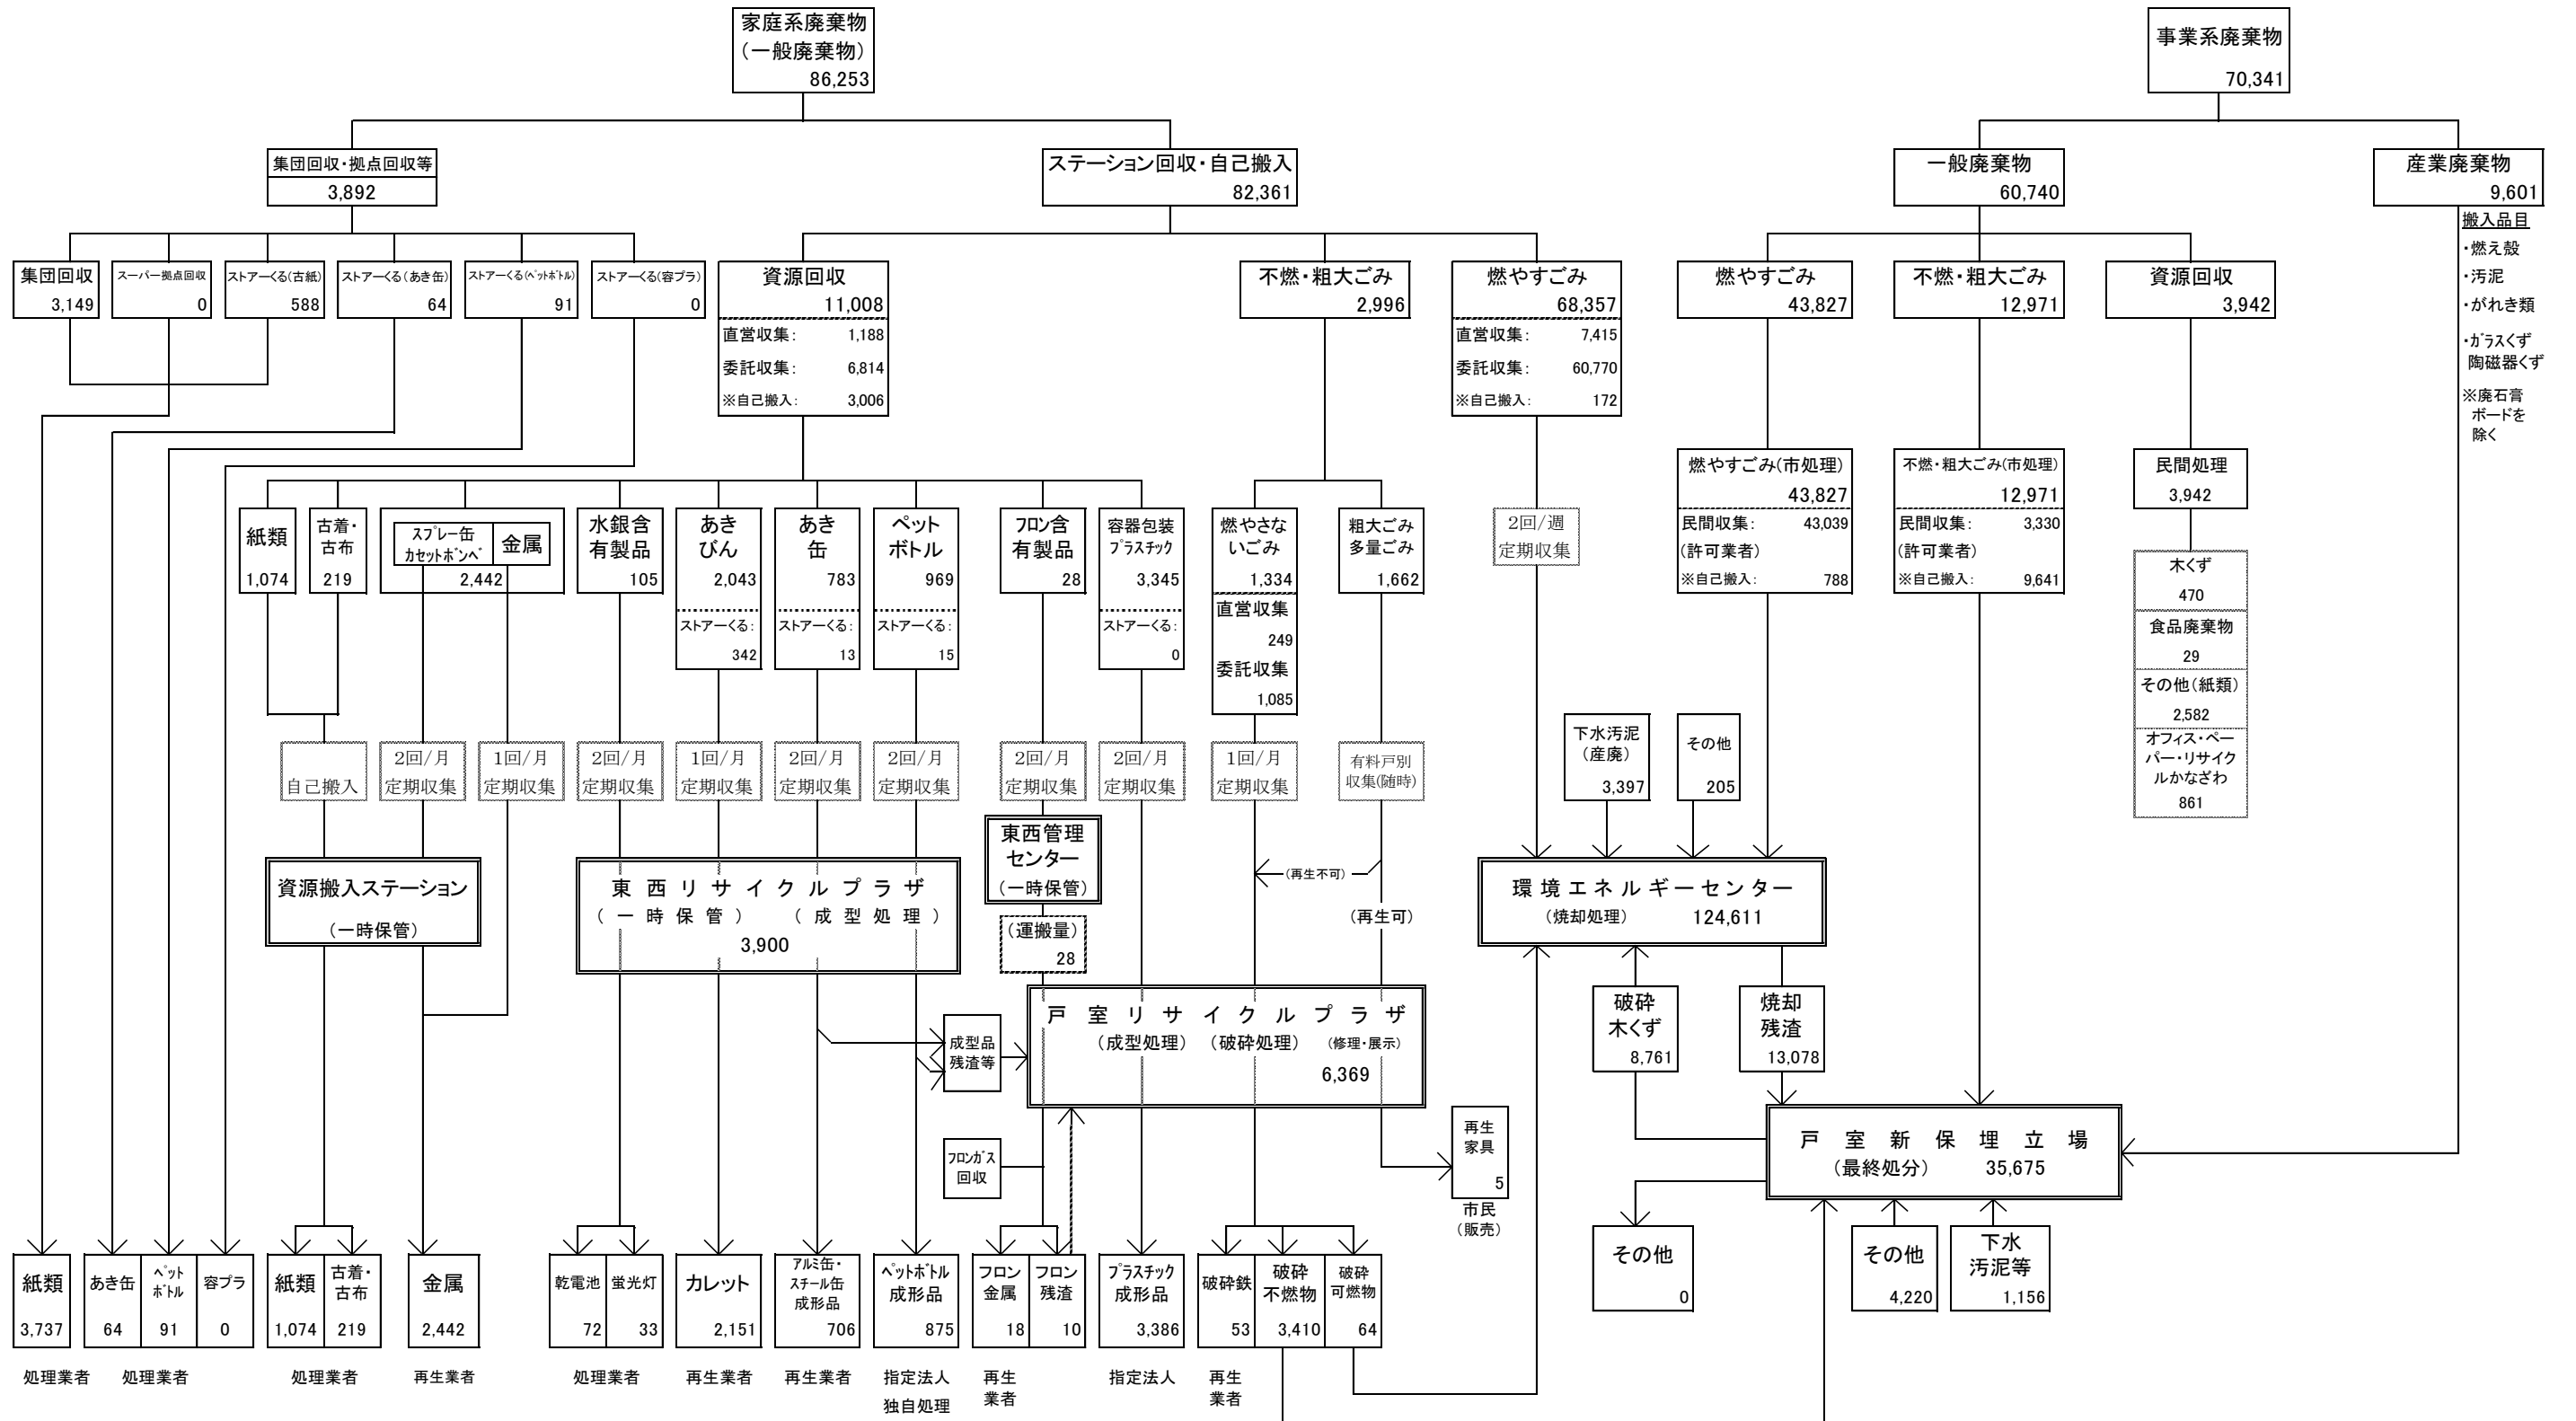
家庭系廃棄物
(一般廃棄物)
86,253

事業系廃棄物
70,341

集団回収・拠点回収等
3,892

ステーション回収・自己搬入
82,361

一般廃棄物
60,740

産業廃棄物
9,601

搬入品目
・燃え殻
・汚泥
・がれき類
・ガラスくず 陶磁器くず
※廃石膏ボードを除く

集団回収 3,149
スーパー拠点回収 0
ストアーくる(古紙) 588
ストアーくる(あき缶) 64
ストアーくる(ペットボトル) 91
ストアーくる(容プラ) 0

資源回収
11,008
直営収集: 1,188
委託収集: 6,814
※自己搬入: 3,006

不燃・粗大ごみ
2,996

燃やすごみ
68,357
直営収集: 7,415
委託収集: 60,770
※自己搬入: 172

燃やすごみ
43,827

不燃・粗大ごみ
12,971

資源回収
3,942

燃やすごみ(市処理)
43,827
民間収集: 43,039
(許可業者)
※自己搬入: 788

不燃・粗大ごみ(市処理)
12,971
民間収集: 3,330
(許可業者)
※自己搬入: 9,641

民間処理
3,942

木くず 470
食品廃棄物 29
その他(紙類) 2,582
オフィス・ペーパー・リサイクルかなざわ 861

紙類 1,074
古着・古布 219
スプレー缶 カセットボンベ 金属 2,442
水銀含有製品 105
あきびん 2,043 ストアーくる: 342
あき缶 783 ストアーくる: 13
ペットボトル 969 ストアーくる: 15
フロン含有製品 28
容器包装プラスチック 3,345 ストアーくる: 0
燃やさないごみ 1,334 直営収集 249 委託収集 1,085
粗大ごみ多量ごみ 1,662

2回/週 定期収集

下水汚泥(産廃) 3,397
その他 205

自己搬入
2回/月 定期収集
1回/月 定期収集
2回/月 定期収集
1回/月 定期収集
2回/月 定期収集
2回/月 定期収集
2回/月 定期収集
2回/月 定期収集
1回/月 定期収集
有料戸別収集(随時)

資源搬入ステーション
(一時保管)

東西リサイクルプラザ
(一時保管) (成型処理)
3,900

東西管理センター
(一時保管)
(運搬量)
28

(再生不可)
(再生可)

環境エネルギーセンター
(焼却処理) 124,611

成型品残渣等

戸室リサイクルプラザ
(成型処理) (破砕処理) (修理・展示)
6,369

破砕木くず 8,761
焼却残渣 13,078

フロンガス回収

再生家具 5
市民(販売)

戸室新保埋立場
(最終処分) 35,675

その他 0
その他 4,220
下水汚泥等 1,156

紙類 3,737
あき缶 64
ペットボトル 91
容プラ 0
紙類 1,074
古着・古布 219
金属 2,442
乾電池 72
蛍光灯 33
カレット 2,151
アルミ缶・スチール缶成形品 706
ペットボトル成形品 875
フロン金属 18
フロン残渣 10
プラスチック成形品 3,386
破砕鉄 53
破砕不燃物 3,410
破砕可燃物 64

処理業者 処理業者 処理業者 再生業者 処理業者 再生業者 再生業者 指定法人独自処理 再生業者 指定法人 再生業者